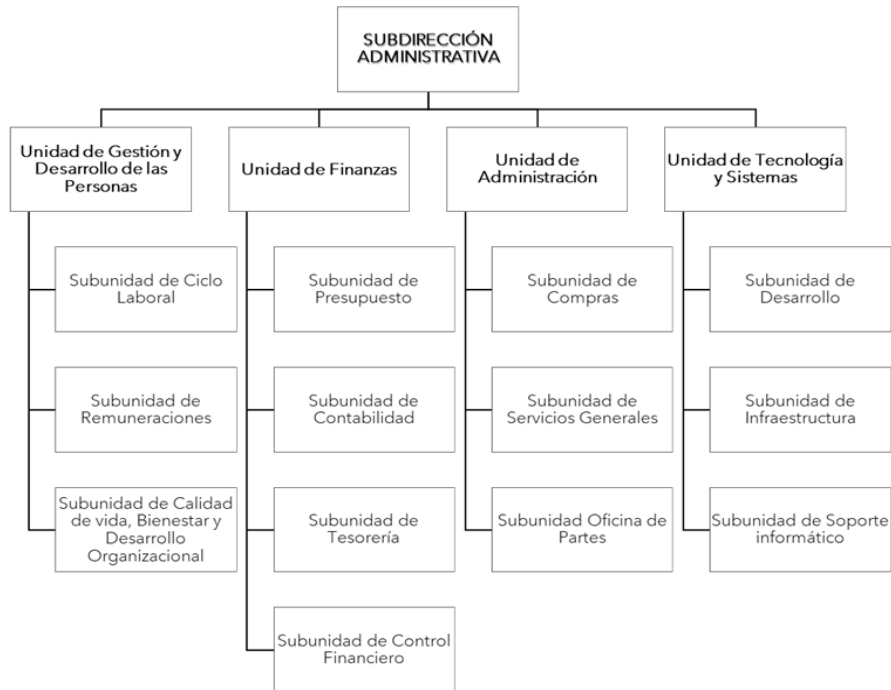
SUBDIRECCIÓN ADMINISTRATIVA

Unidad de Gestión y Desarrollo de las Personas

Subunidad de Ciclo Laboral

Subunidad de Remuneraciones

Subunidad de Calidad de vida, Bienestar y Desarrollo Organizacional

Unidad de Finanzas

Subunidad de Presupuesto

Subunidad de Contabilidad

Subunidad de Tesorería

Subunidad de Control Financiero

Unidad de Administración

Subunidad de Compras

Subunidad de Servicios Generales

Subunidad Oficina de Partes

Unidad de Tecnología y Sistemas

Subunidad de Desarrollo

Subunidad de Infraestructura

Subunidad de Soporte informático